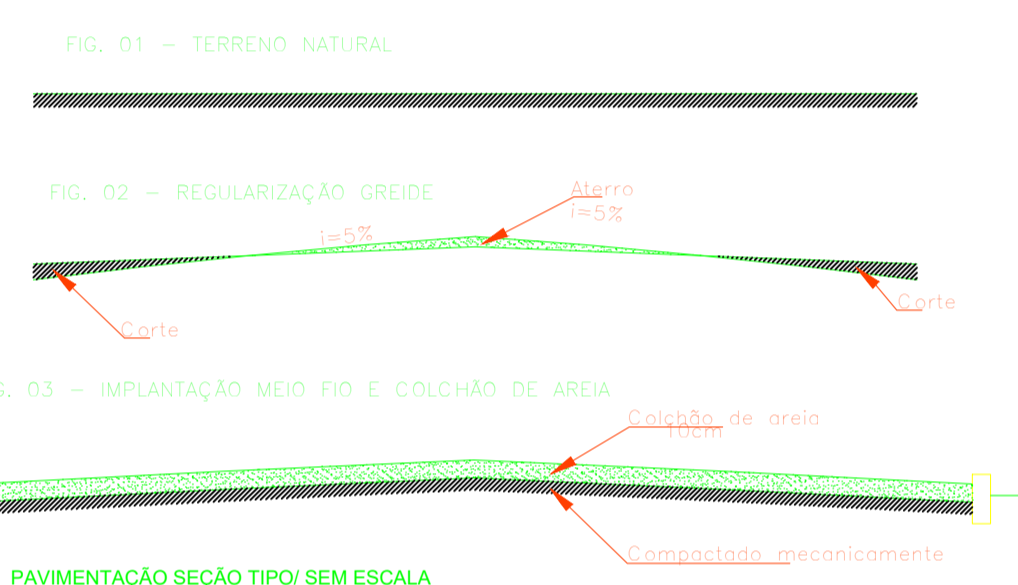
FIG. 01 – TERRENO NATURAL

FIG. 02 – REGULARIZAÇÃO GREIDE

i=5%

Aterro
i=5%

Corte

Corte

G. 03 – IMPLANTAÇÃO MEIO FIO E COLCHÃO DE AREIA

Colchão de areia
10cm

Compactado mecanicamente

PAVIMENTACÃO SECÃO TIPO/ SEM ESCALA